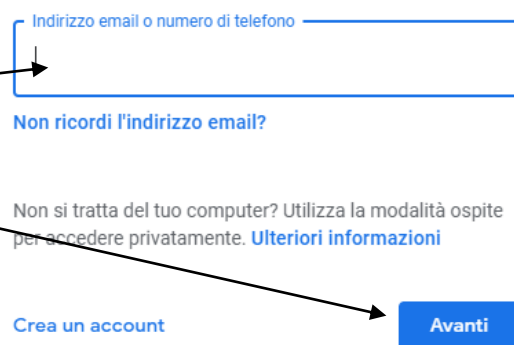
Indirizzo email o numero di telefono

Non ricordi l'indirizzo email?

Non si tratta del tuo computer? Utilizza la modalità ospite per accedere privatamente. Ulteriori informazioni

Crea un account

Avanti